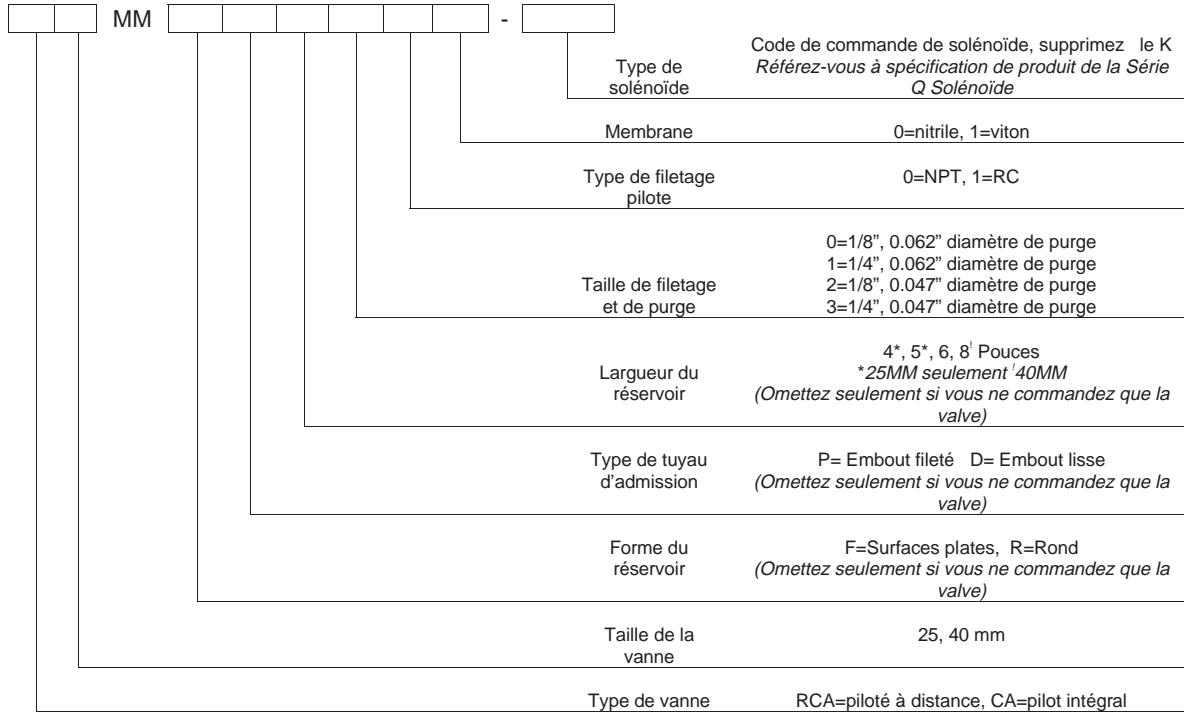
MM -

| | |
|---|---|
| Type de solénoïde | Code de commande de solénoïde, supprimez le K *Référez-vous à spécification de produit de la Série Q Solénoïde* |
| Membrane | 0=nitrile, 1=viton |
| Type de filetage pilote | 0=NPT, 1=RC |
| Taille de filetage et de purge | 0=1/8", 0.062" diamètre de purge 1=1/4", 0.062" diamètre de purge 2=1/8", 0.047" diamètre de purge 3=1/4", 0.047" diamètre de purge |
| Largueur du réservoir | 4\*, 5\*, 6, 8! Pouces *\*25MM seulement !40MM* *(Omettez seulement si vous ne commandez que la valve)* |
| Type de tuyau d'admission | P= Embout fileté D= Embout lisse *(Omettez seulement si vous ne commandez que la valve)* |
| Forme du réservoir | F=Surfaces plates, R=Rond *(Omettez seulement si vous ne commandez que la valve)* |
| Taille de la vanne | 25, 40 mm |
| Type de vanne | RCA=piloté à distance, CA=pilot intégral |